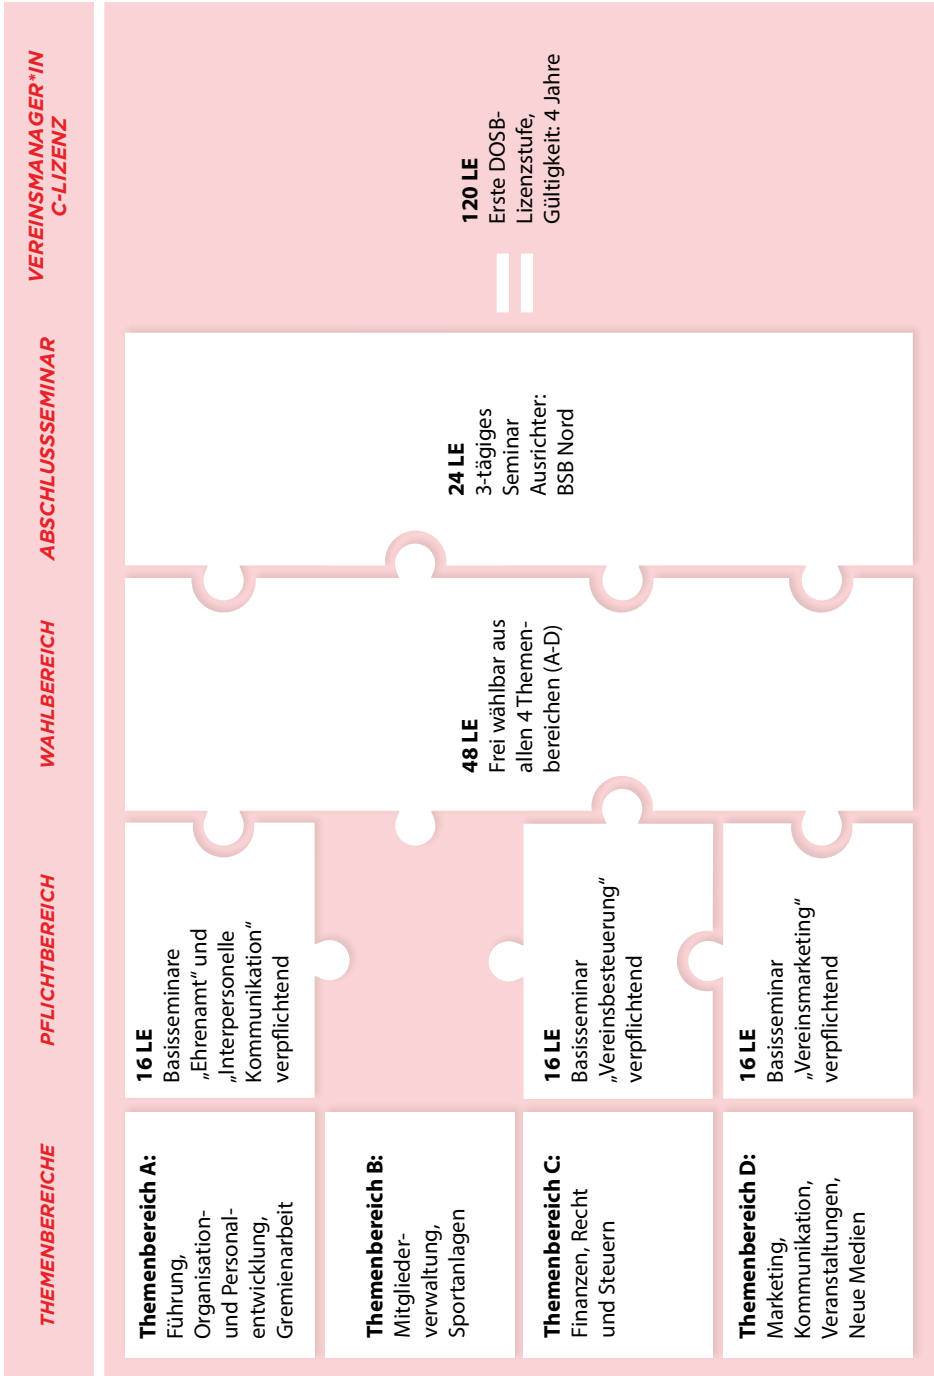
THEMENBEREICHE

PFLICHTBEREICH

WAHLBEREICH

ABSCHLUSSSEMINAR

VEREINSMANAGER*IN C-LIZENZ

Themenbereich A: Führung, Organisation- und Personalentwicklung, Gremienarbeit

16 LE Basisseminare „Ehrenamt" und „Interpersonelle Kommunikation" verpflichtend

Themenbereich B: Mitgliederverwaltung, Sportanlagen

Themenbereich C: Finanzen, Recht und Steuern

16 LE Basisseminar „Vereinsbesteuerung" verpflichtend

Themenbereich D: Marketing, Kommunikation, Veranstaltungen, Neue Medien

16 LE Basisseminar „Vereinsmarketing" verpflichtend

48 LE Frei wählbar aus allen 4 Themenbereichen (A-D)

24 LE 3-tägiges Seminar Ausrichter: BSB Nord

=

120 LE Erste DOSB-Lizenzstufe, Gültigkeit: 4 Jahre